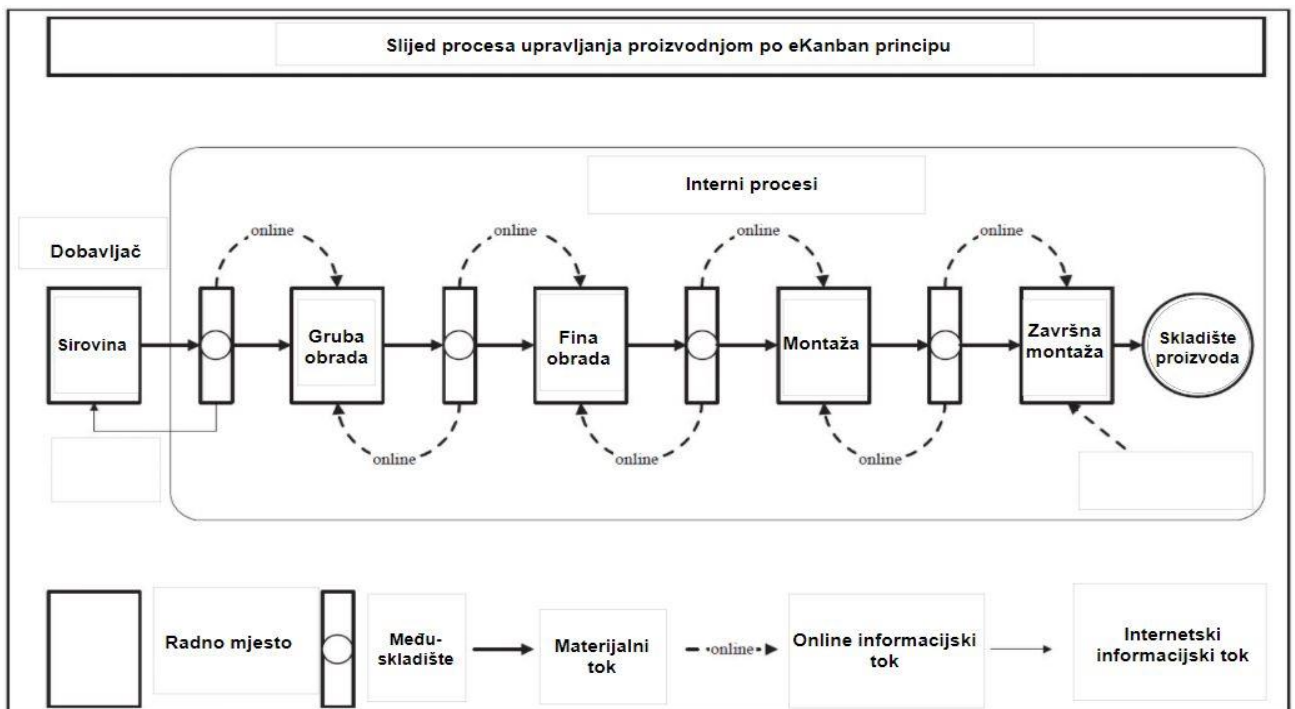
Slijed procesa upravljanja proizvodnjom po eKanban principu

Interni procesi

Dobavljač

online

online

online

online

Sirovina

Gruba obrada

Fina obrada

Montaža

Završna montaža

Skladište proizvoda

online

online

online

Radno mjesto

Međuskladište

Materijalni tok

online

Online informacijski tok

Internetski informacijski tok